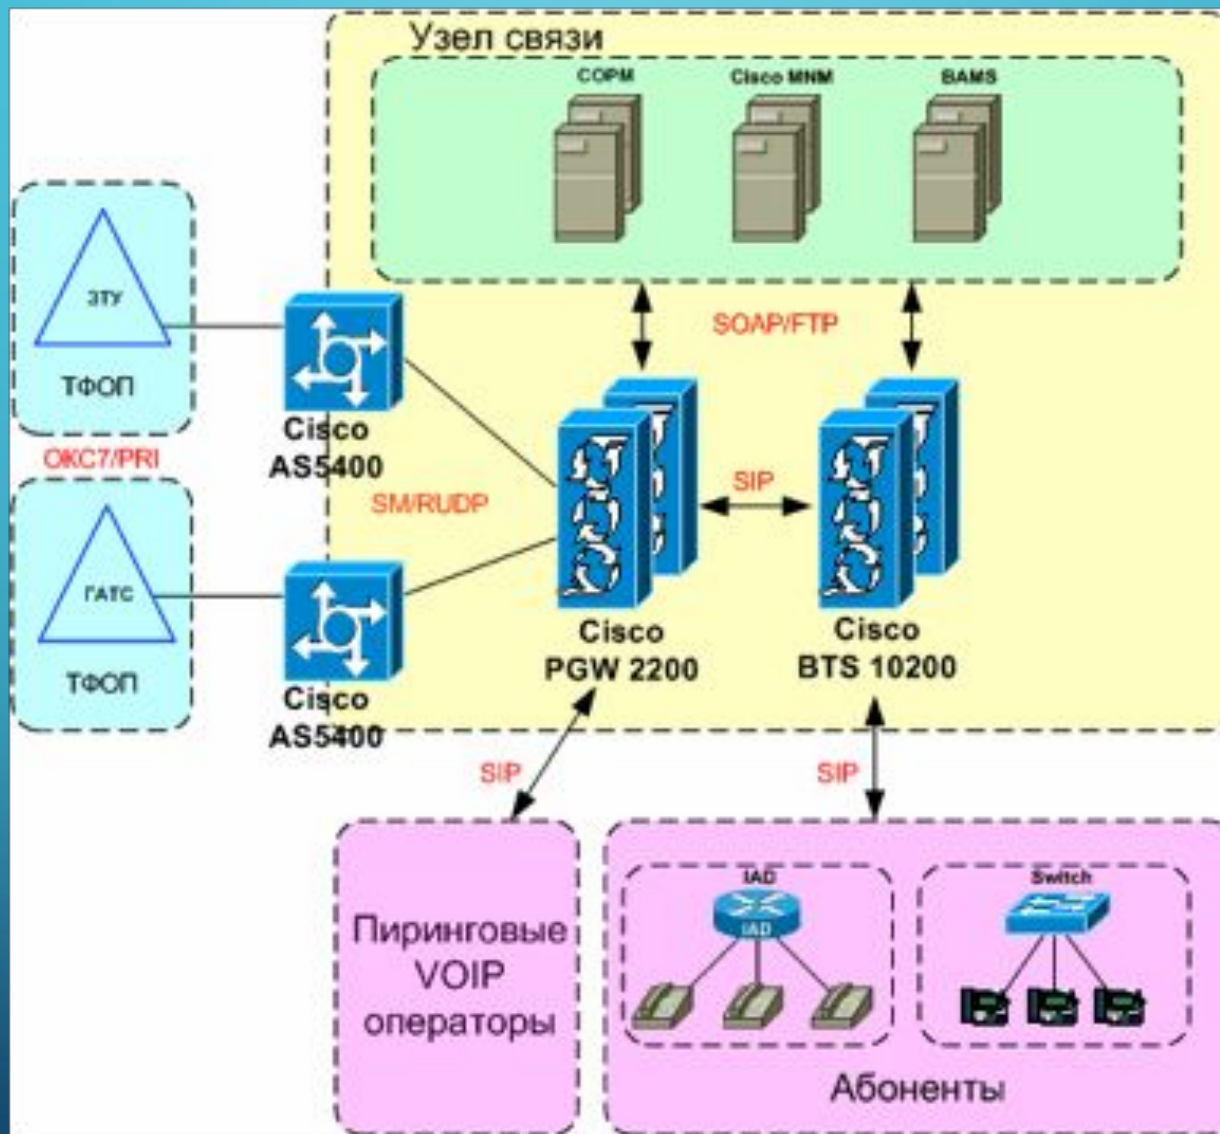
Узел связи

СОРМ

Cisco MNM

BAMS

SOAP/FTP

ЗТУ

ТФОП

Cisco AS5400

ОКС7/PRI

SM/RUDP

SIP

ГАТС

ТФОП

Cisco AS5400

Cisco PGW 2200

Cisco BTS 10200

SIP

SIP

Пиринговые VOIP операторы

IAD

IAD

Switch

Абоненты